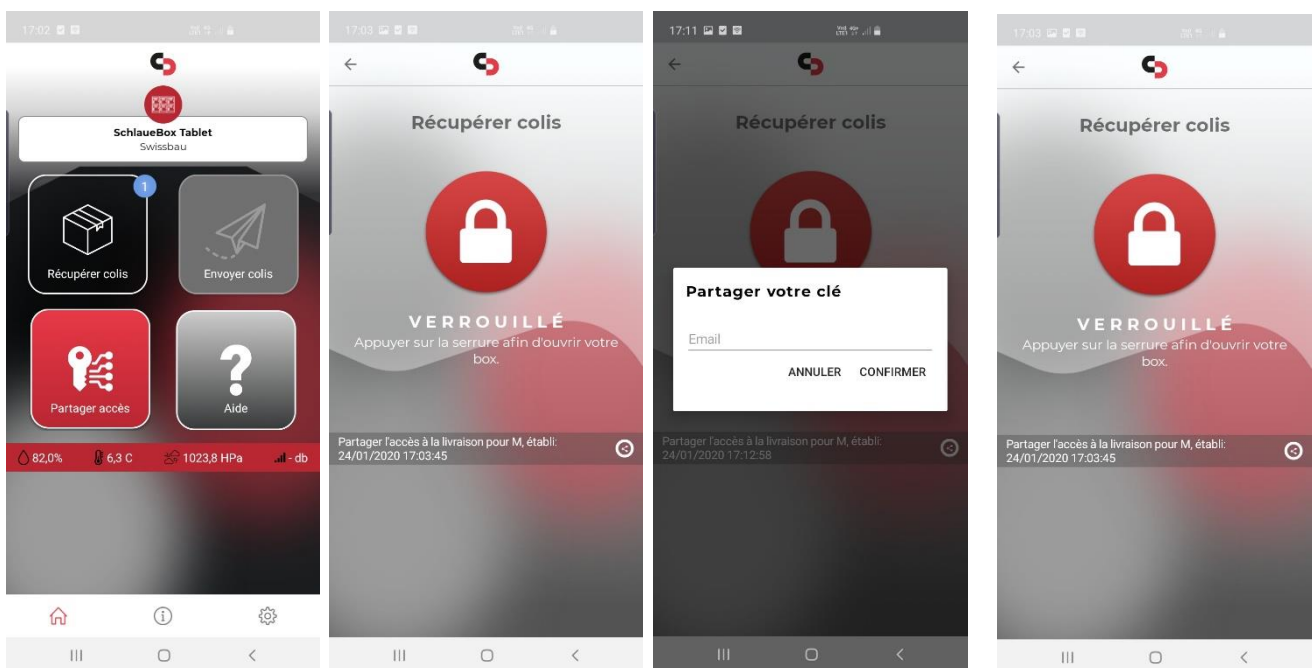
17:02

SchlaueBox Tablet
Swissbau

1

Récupérer colis

Envoyer colis

Partager accès

Aide

82,0%

6,3 C

1023,8 HPa

- db

17:03

Récupérer colis

VERROUILLÉ
Appuyer sur la serrure afin d'ouvrir votre box.

Partager l'accès à la livraison pour M, établi: 24/01/2020 17:03:45

17:11

Récupérer colis

Partager votre clé

Email

ANNULER CONFIRMER

Partager l'accès à la livraison pour M, établi: 24/01/2020 17:12:58

17:03

Récupérer colis

VERROUILLÉ
Appuyer sur la serrure afin d'ouvrir votre box.

Partager l'accès à la livraison pour M, établi: 24/01/2020 17:03:45